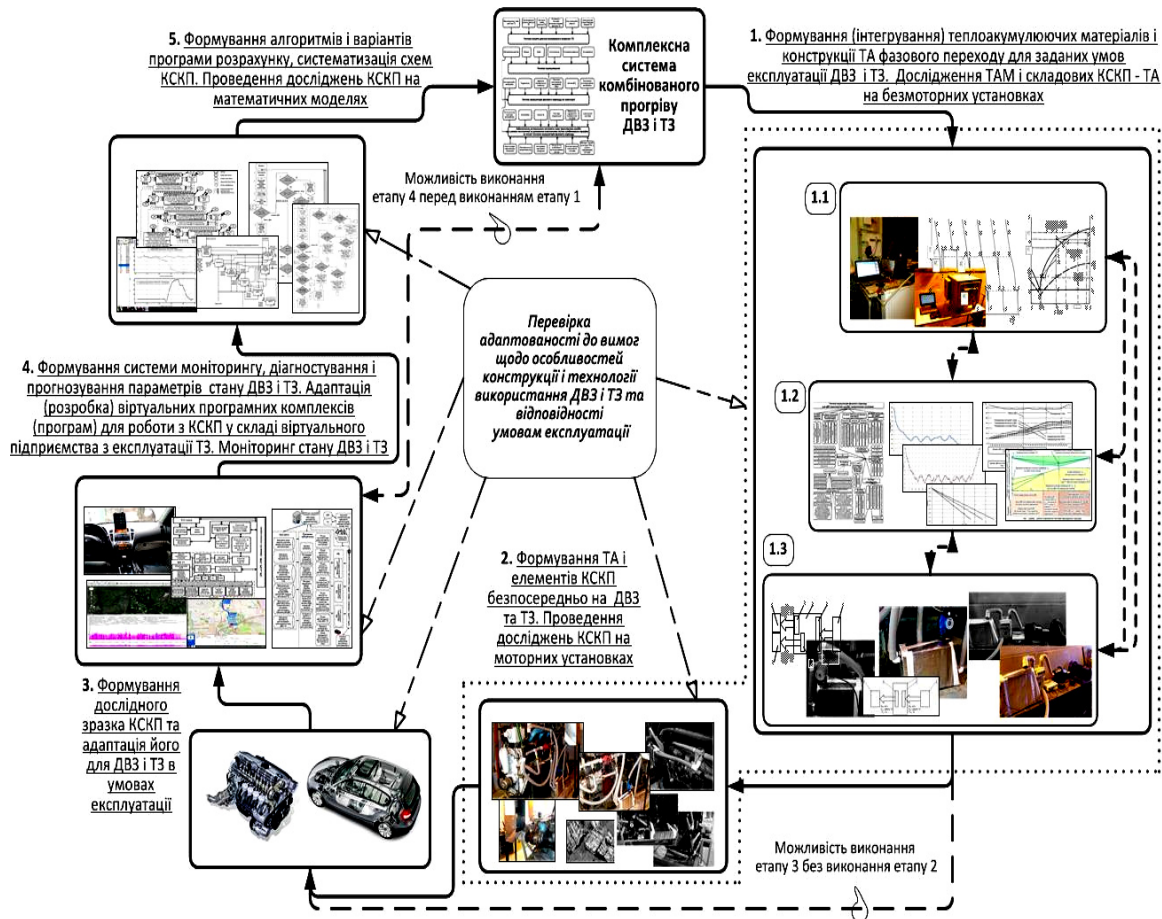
5. Формування алгоритмів і варіантів програми розрахунку, систематизація схем КСКП. Проведення досліджень КСКП на математичних моделях

Комплексна система комбінованого прогріву ДВЗ і ТЗ

1. Формування (інтегрування) теплоакумулюючих матеріалів і конструкції ТА фазового переходу для заданих умов експлуатації ДВЗ і ТЗ. Дослідження ТАМ і складових КСКП - ТА на безмоторних установках

Можливість виконання етапу 4 перед виконанням етапу 1

1.1

Перевірка адаптованості до вимог щодо особливостей конструкції і технології використання ДВЗ і ТЗ та відповідності умовам експлуатації

4. Формування системи моніторингу, діагностування і прогнозування параметрів стану ДВЗ і ТЗ. Адаптація (розробка) віртуальних програмних комплексів (програм) для роботи з КСКП у складі віртуального підприємства з експлуатації ТЗ. Моніторинг стану ДВЗ і ТЗ

1.2

1.3

2. Формування ТА і елементів КСКП безпосередньо на ДВЗ та ТЗ. Проведення досліджень КСКП на моторних установках

3. Формування дослідного зразка КСКП та адаптація його для ДВЗ і ТЗ в умовах експлуатації

Можливість виконання етапу 3 без виконання етапу 2